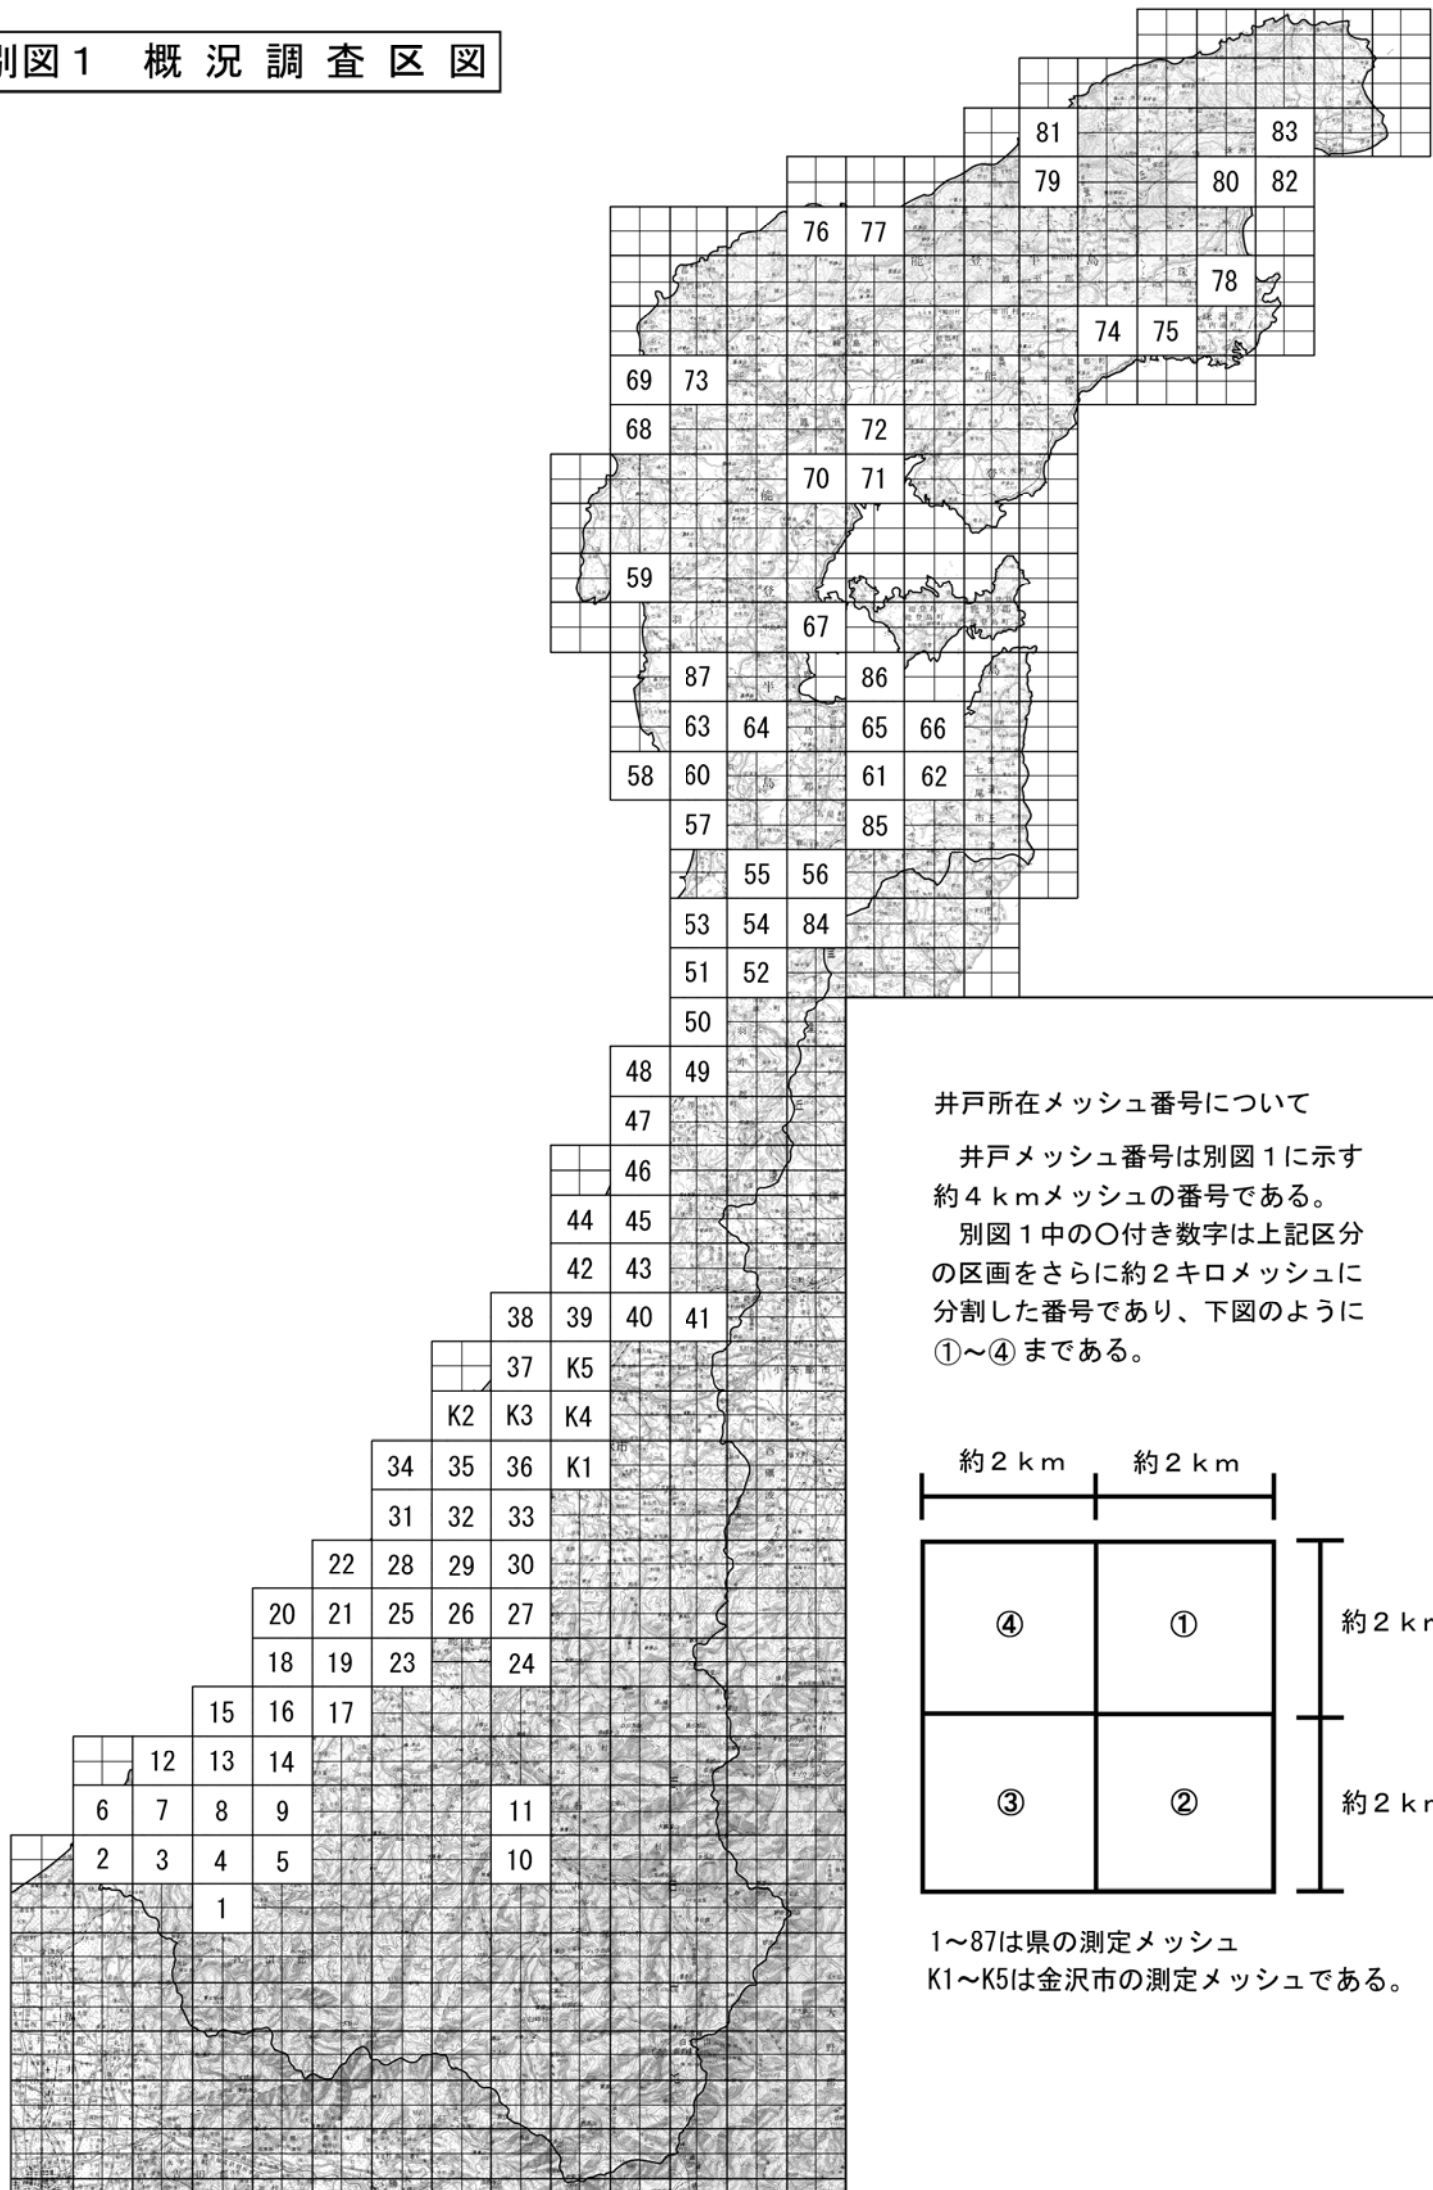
別図１　概況調査区図

81 83
79 80 82
76 77
78
74 75
69 73
68 72
70 71
59
67
87 86
63 64 65 66
58 60 61 62
57 85
55 56
53 54 84
51 52
50
48 49
47
46
44 45
42 43
38 39 40 41
37 K5
K2 K3 K4
34 35 36 K1
31 32 33
22 28 29 30
20 21 25 26 27
18 19 23 24
15 16 17
12 13 14
6 7 8 9 11
2 3 4 5 10
1

井戸所在メッシュ番号について

井戸メッシュ番号は別図１に示す約４ｋｍメッシュの番号である。
別図１中の○付き数字は上記区分の区画をさらに約２キロメッシュに分割した番号であり、下図のように①～④ までである。

約２ｋｍ　約２ｋｍ

④ ①
③ ②

約２ｋ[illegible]
約２ｋ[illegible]

1～87は県の測定メッシュ
K1～K5は金沢市の測定メッシュである。